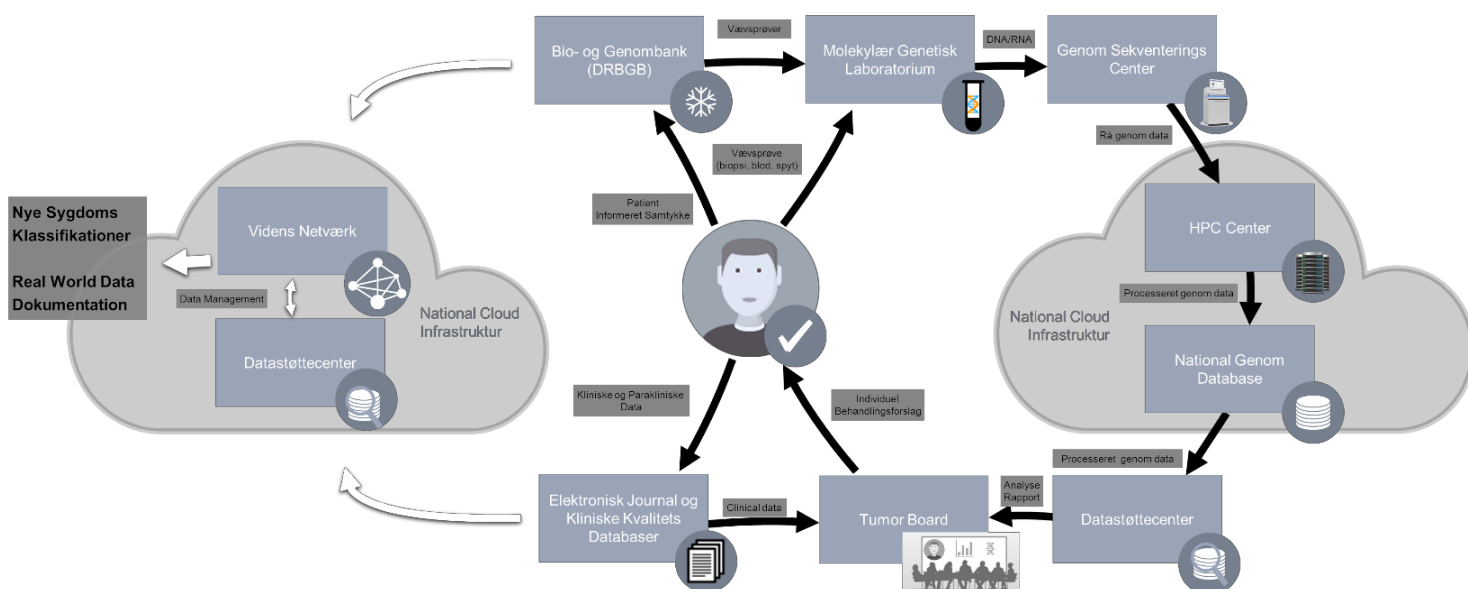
Bio- og Genombank (DRBGB)

Vævsprøver

Molekylær Genetisk Laboratorium

DNA/RNA

Genom Sekventerings Center

Rå genom data

Vævsprøve (biopsi, blod, spyt)

Patient Informeret Samtykke

Nye Sygdoms Klassifikationer

Real World Data Dokumentation

Videns Netværk

Data Management

Datastøttecenter

National Cloud Infrastruktur

HPC Center

Processeret genom data

National Cloud Infrastruktur

National Genom Database

Kliniske og Parakliniske Data

Individuel Behandlingsforslag

Processeret genom data

Analyse Rapport

Elektronisk Journal og Kliniske Kvalitets Databaser

Clinical data

Tumor Board

Datastøttecenter